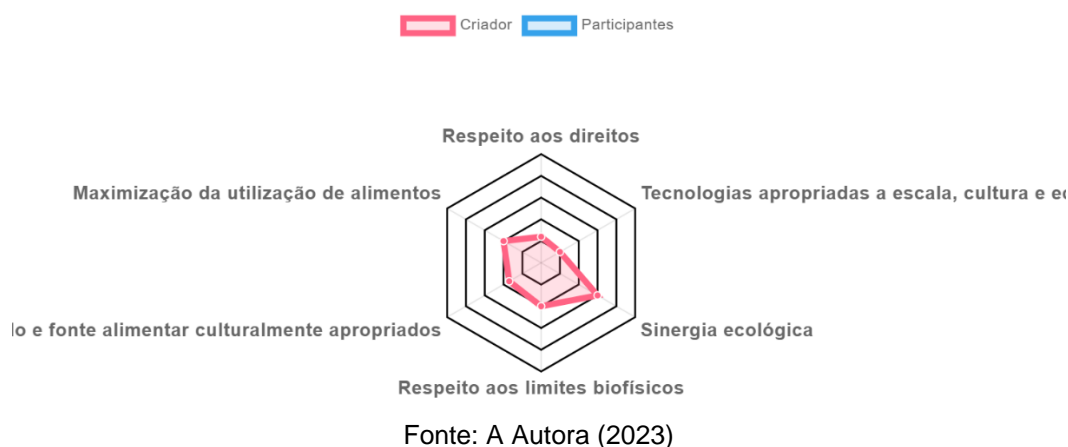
Criador Participantes

Respeito aos direitos

Maximização da utilização de alimentos

Tecnologias apropriadas a escala, cultura e ec

lo e fonte alimentar culturalmente apropriados

Sinergia ecológica

Respeito aos limites biofísicos

Fonte: A Autora (2023)